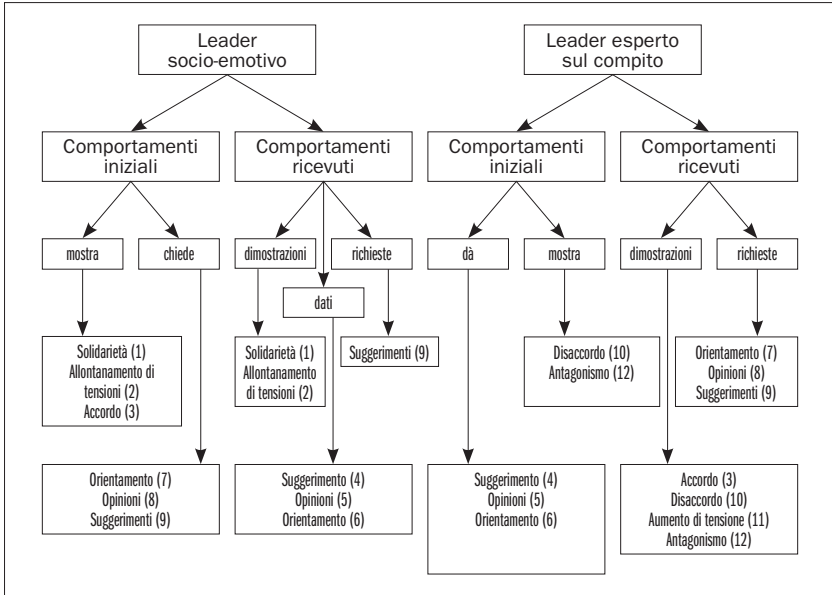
Leader socio-emotivo

Comportamenti iniziali

mostra

Solidarietà (1)
Allontanamento di tensioni (2)
Accordo (3)

chiede

Orientamento (7)
Opinioni (8)
Suggerimenti (9)

Comportamenti ricevuti

dimostrazioni

Solidarietà (1)
Allontanamento di tensioni (2)

dati

Suggerimento (4)
Opinioni (5)
Orientamento (6)

richieste

Suggerimenti (9)

Leader esperto sul compito

Comportamenti iniziali

dà

Suggerimento (4)
Opinioni (5)
Orientamento (6)

mostra

Disaccordo (10)
Antagonismo (12)

Comportamenti ricevuti

dimostrazioni

Accordo (3)
Disaccordo (10)
Aumento di tensione (11)
Antagonismo (12)

richieste

Orientamento (7)
Opinioni (8)
Suggerimenti (9)